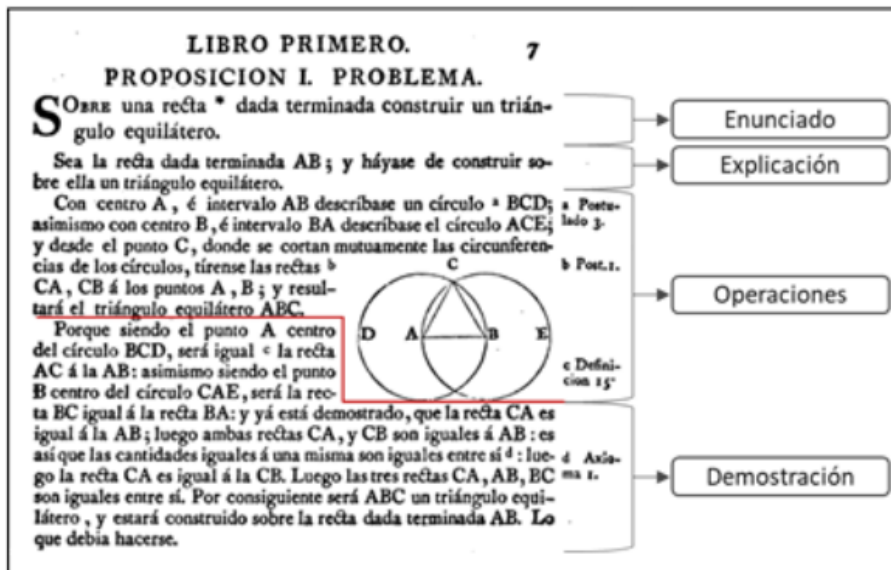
LIBRO PRIMERO. 7

PROPOSICION I. PROBLEMA.

Sobre una recta * dada terminada construir un triángulo equilátero.

Sea la recta dada terminada AB; y háyase de construir sobre ella un triángulo equilátero.

Con centro A, é intervalo AB descríbase un círculo a BCD; asimismo con centro B, é intervalo BA descríbase el círculo ACE; y desde el punto C, donde se cortan mutuamente las circunferencias de los círculos, tírense las rectas b CA, CB á los puntos A, B; y resultará el triángulo equilátero ABC.

Porque siendo el punto A centro del círculo BCD, será igual c la recta AC á la AB: asimismo siendo el punto B centro del círculo CAE, será la recta BC igual á la recta BA: y yá está demostrado, que la recta CA es igual á la AB; luego ambas rectas CA, y CB son iguales á AB: es así que las cantidades iguales á una misma son iguales entre sí d: luego la recta CA es igual á la CB. Luego las tres rectas CA, AB, BC son iguales entre sí. Por consiguiente será ABC un triángulo equilátero, y estará construido sobre la recta dada terminada AB. Lo que debia hacerse.

a Postulado 3.
b Post. 1.
c Definicion 15.
d Axioma 1.

C
D A B E

Enunciado
Explicación
Operaciones
Demostración